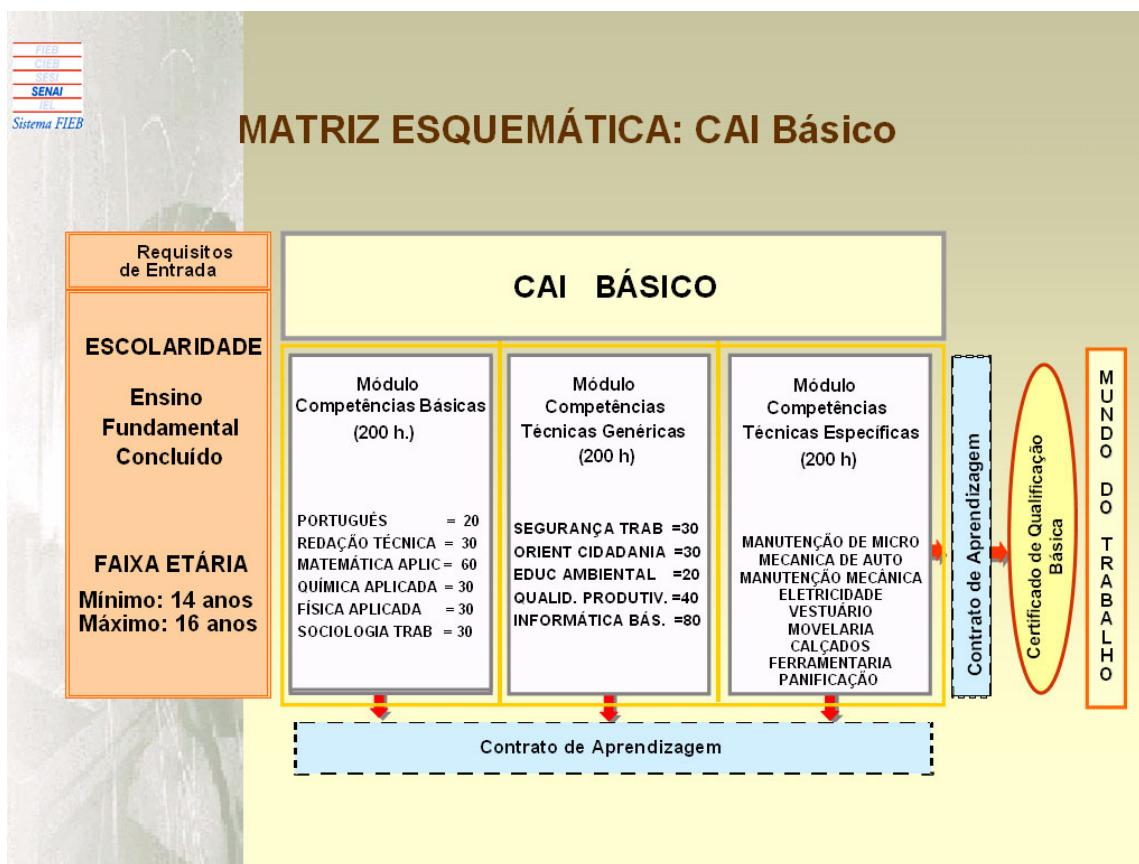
FIEB
CIEB
SESI
SENAI
IEL
Sistema FIEB

MATRIZ ESQUEMÁTICA: CAI Básico

Requisitos de Entrada

ESCOLARIDADE

Ensino Fundamental Concluído

FAIXA ETÁRIA
Mínimo: 14 anos
Máximo: 16 anos

CAI BÁSICO

Módulo Competências Básicas
(200 h.)

PORTUGUÊS = 20
REDAÇÃO TÉCNICA = 30
MATEMÁTICA APLIC = 60
QUÍMICA APLICADA = 30
FÍSICA APLICADA = 30
SOCIOLOGIA TRAB = 30

Módulo Competências Técnicas Genéricas
(200 h)

SEGURANÇA TRAB =30
ORIENT CIDADANIA =30
EDUC AMBIENTAL =20
QUALID. PRODUTIV. =40
INFORMÁTICA BÁS. =80

Módulo Competências Técnicas Específicas
(200 h)

MANUTENÇÃO DE MICRO
MECANICA DE AUTO
MANUTENÇÃO MECÂNICA
ELETRICIDADE
VESTUÁRIO
MOVELARIA
CALÇADOS
FERRAMENTARIA
PANIFICAÇÃO

Contrato de Aprendizagem

Certificado de Qualificação Básica

MUNDO DO TRABALHO

Contrato de Aprendizagem